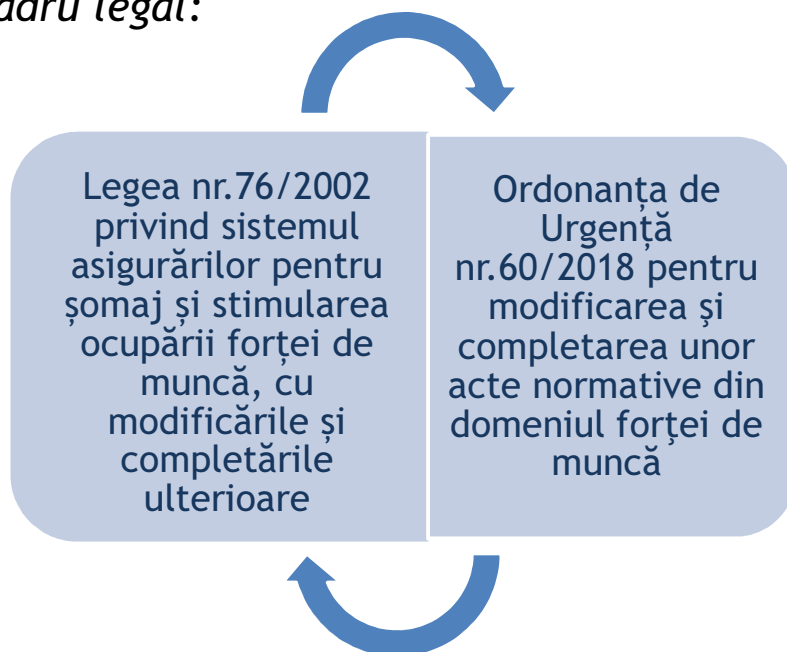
adru legal:

Legea nr.76/2002 privind sistemul asigurărilor pentru șomaj și stimularea ocupării forței de muncă, cu modificările și completările ulterioare

Ordonanța de Urgență nr.60/2018 pentru modificarea şi completarea unor acte normative din domeniul forţei de muncă